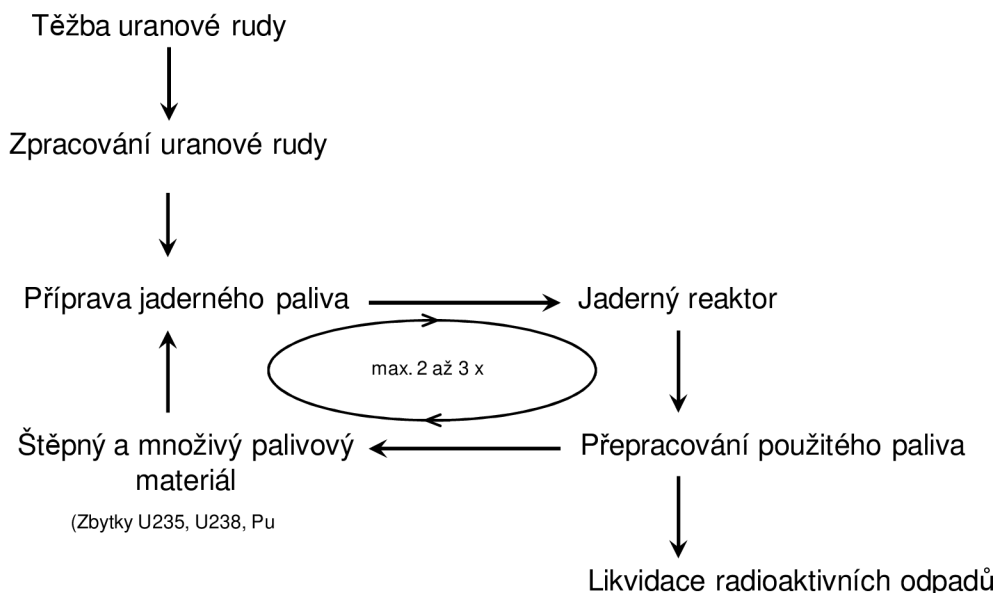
Těžba uranové rudy

Zpracování uranové rudy

Příprava jaderného paliva

Jaderný reaktor

max. 2 až 3 x

Štěpný a množivý palivový materiál

(Zbytky U235, U238, Pu

Přepracování použitého paliva

Likvidace radioaktivních odpadů